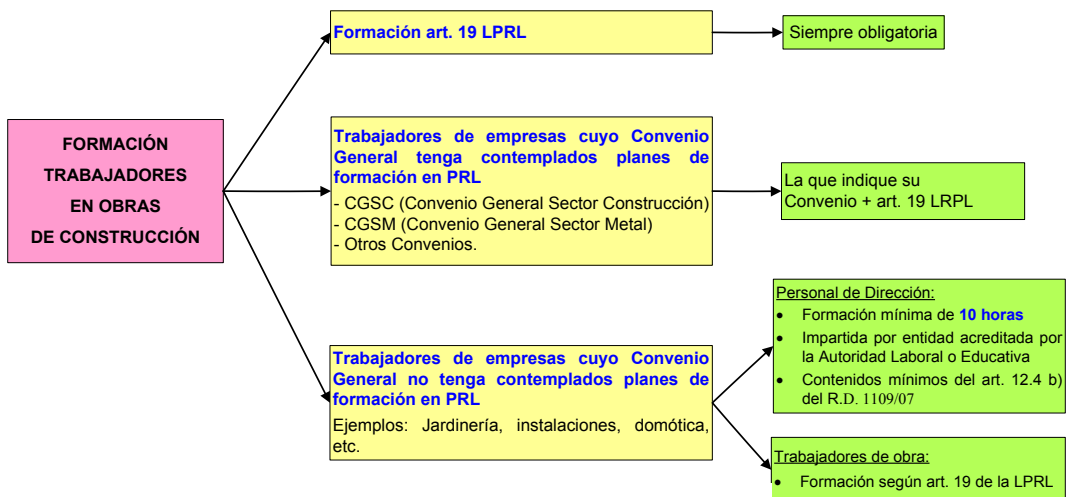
FORMACIÓN TRABAJADORES EN OBRAS DE CONSTRUCCIÓN

Formación art. 19 LPRL

Siempre obligatoria

Trabajadores de empresas cuyo Convenio General tenga contemplados planes de formación en PRL
- CGSC (Convenio General Sector Construcción)
- CGSM (Convenio General Sector Metal)
- Otros Convenios.

La que indique su Convenio + art. 19 LRPL

Trabajadores de empresas cuyo Convenio General no tenga contemplados planes de formación en PRL
Ejemplos: Jardinería, instalaciones, domótica, etc.

Personal de Dirección:
- Formación mínima de 10 horas
- Impartida por entidad acreditada por la Autoridad Laboral o Educativa
- Contenidos mínimos del art. 12.4 b) del R.D. 1109/07

Trabajadores de obra:
- Formación según art. 19 de la LPRL